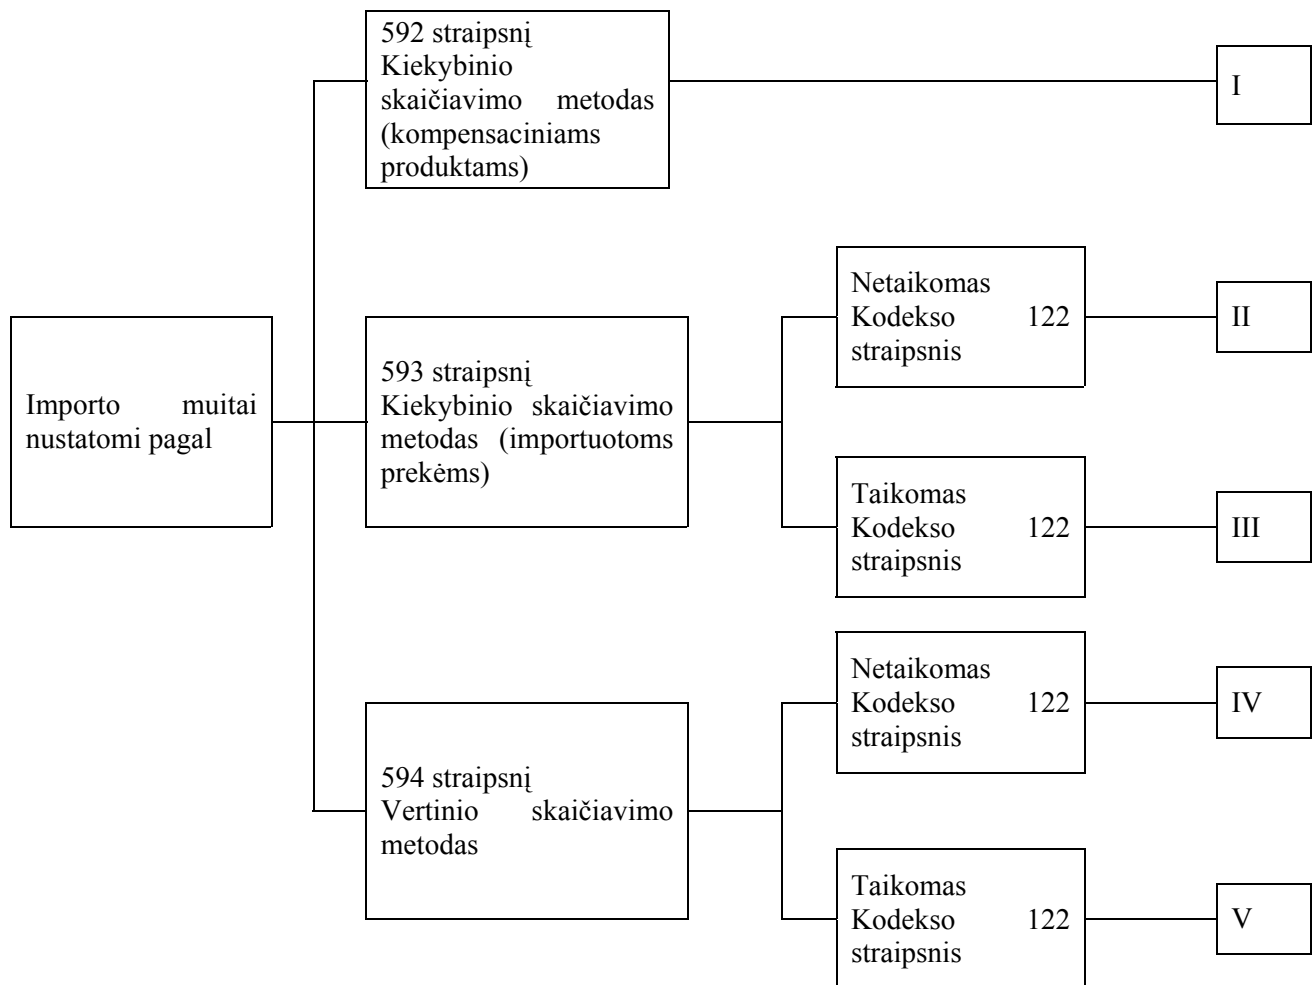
Importo muitai nustatomi pagal

592 straipsnį Kiekybinio skaičiavimo metodas (kompensaciniams produktams)

I

593 straipsnį Kiekybinio skaičiavimo metodas (importuotoms prekėms)

Netaikomas Kodekso 122 straipsnis

II

Taikomas Kodekso 122 straipsnis

III

594 straipsnį Vertinio skaičiavimo metodas

Netaikomas Kodekso 122 straipsnis

IV

Taikomas Kodekso 122 straipsnis

V